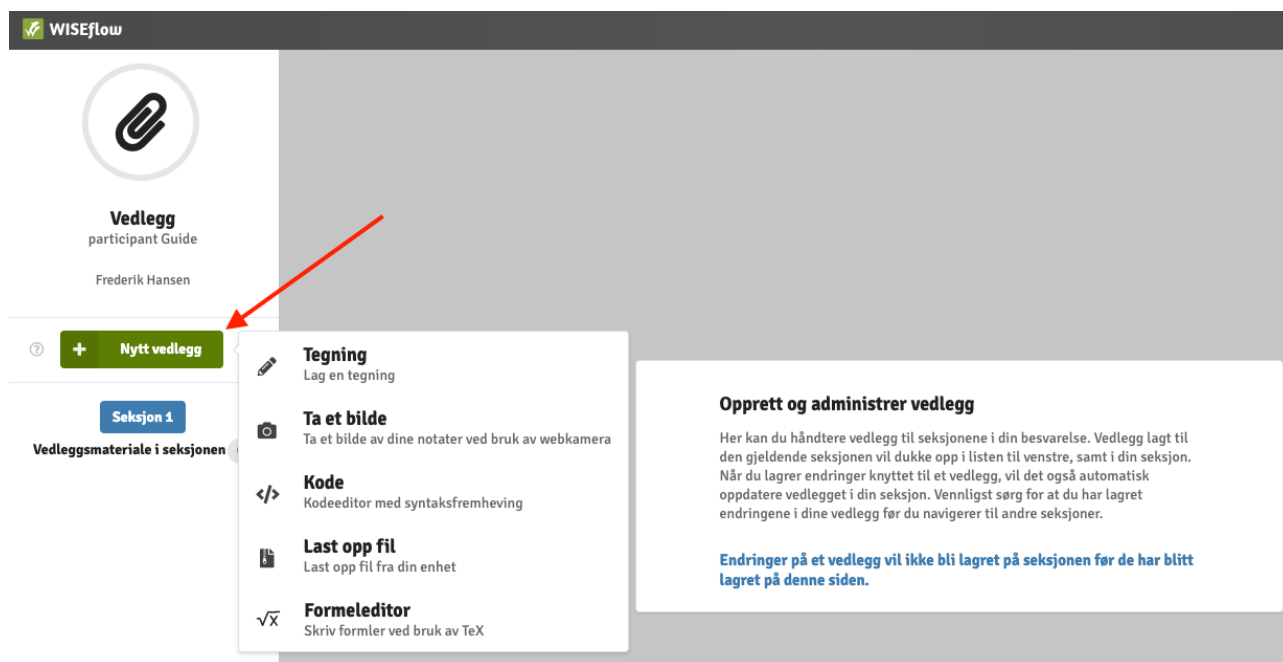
WISEflow

Vedlegg
participant Guide

Frederik Hansen

Nytt vedlegg

Seksjon 1

Vedleggsmateriale i seksjonen

Tegning
Lag en tegning

Ta et bilde
Ta et bilde av dine notater ved bruk av webkamera

Kode
Kodeeditor med syntaksfremheving

Last opp fil
Last opp fil fra din enhet

Formeleditor
Skriv formler ved bruk av TeX

Opprett og administrer vedlegg

Her kan du håndtere vedlegg til seksjonene i din besvarelse. Vedlegg lagt til den gjeldende seksjonen vil dukke opp i listen til venstre, samt i din seksjon. Når du lagrer endringer knyttet til et vedlegg, vil det også automatisk oppdatere vedlegget i din seksjon. Vennligst sørg for at du har lagret endringene i dine vedlegg før du navigerer til andre seksjoner.

Endringer på et vedlegg vil ikke bli lagret på seksjonen før de har blitt lagret på denne siden.